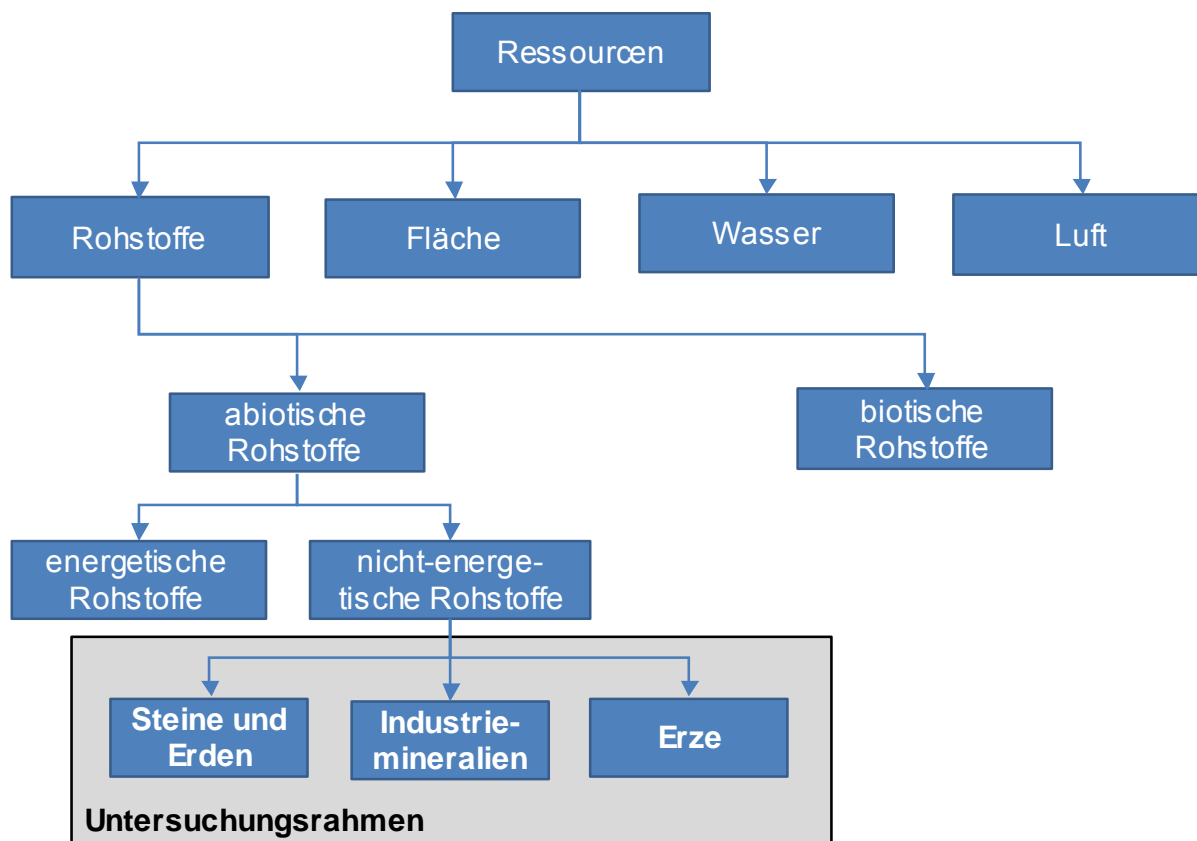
Ressourcen

Rohstoffe

Fläche

Wasser

Luft

abiotische Rohstoffe

biotische Rohstoffe

energetische Rohstoffe

nicht-energetische Rohstoffe

Steine und Erden

Industriemineralien

Erze

Untersuchungsrahmen